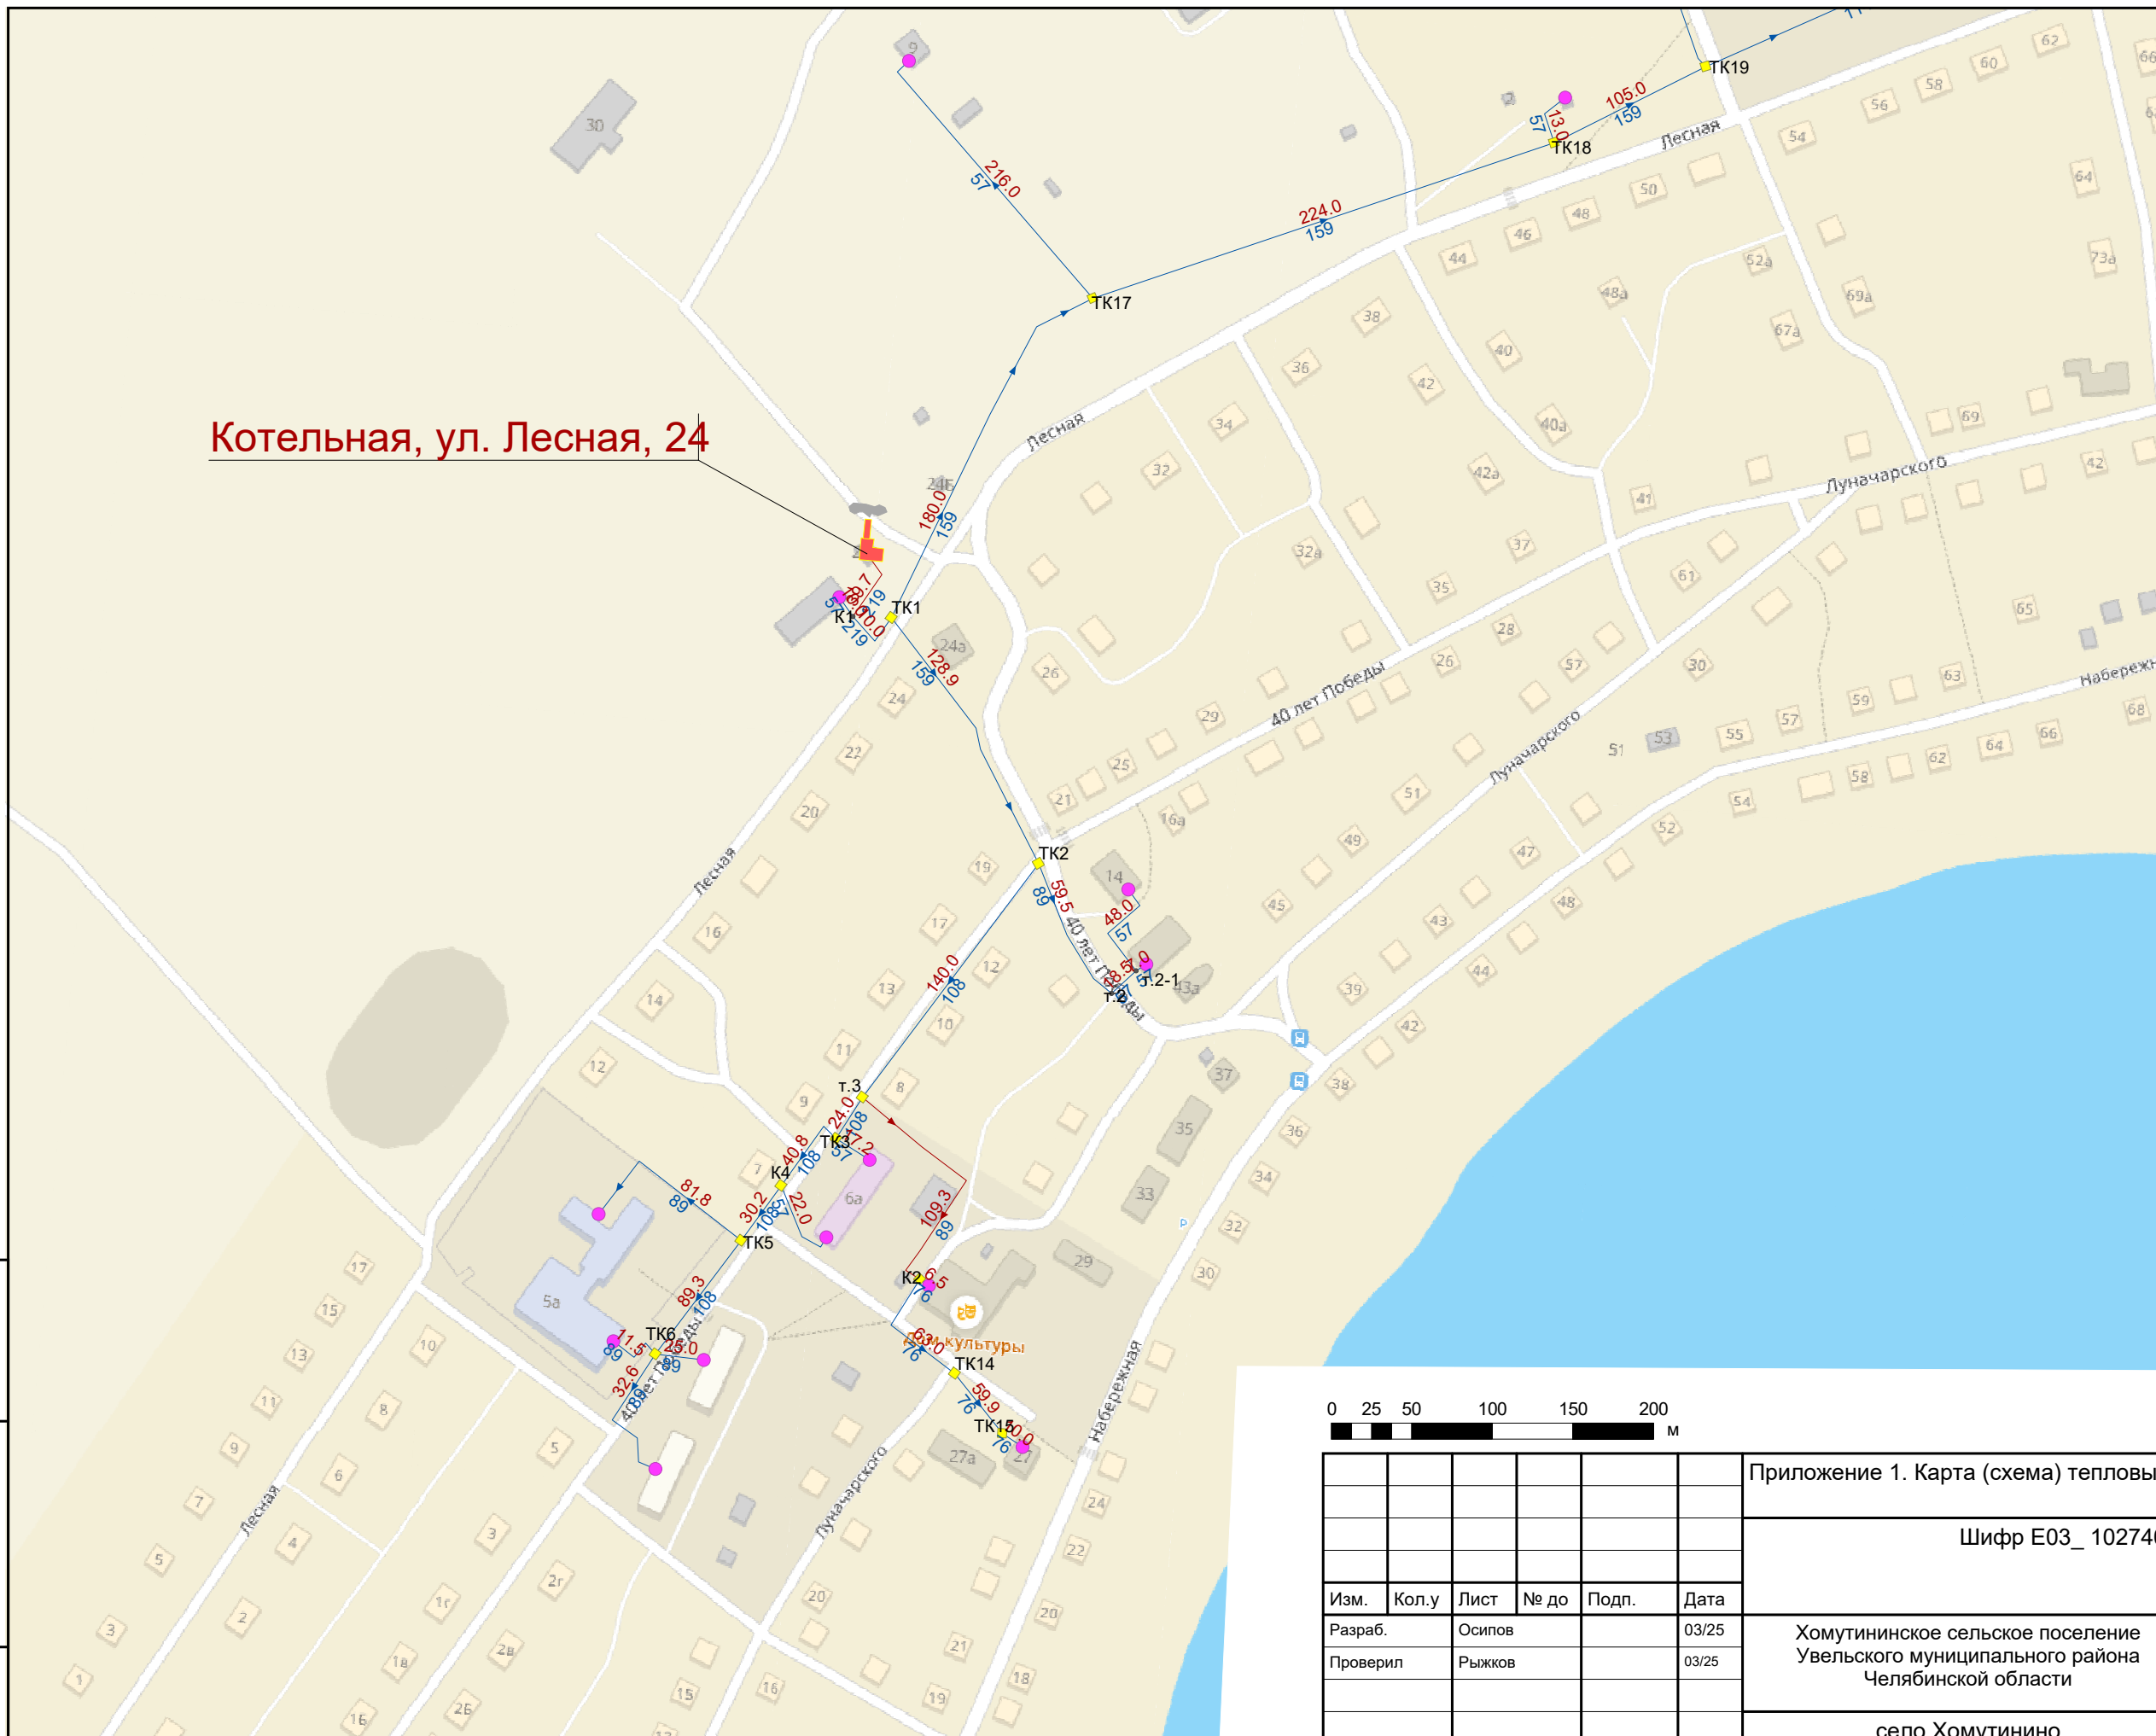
Котельная, ул. Лесная, 24

ТК17
ТК18
ТК19
ТК1
К1
ТК2
т.2
т.2-1
т.3
ТК3
К4
ТК5
ТК6
К2
ТК14
ТК15

216.0
57
224.0
159
105.0
159
13.0
57
180.0
159
128.9
159
59.5
89
48.0
57
140.0
108
24.0
108
40.8
108
30.2
108
22.0
81.8
89
89.3
108
32.6
109.3
89
59.9
76

Лесная
Лунaчарского
40 лет Победы
Набережная
Дом культуры

0 25 50 100 150 200 м

| Изм. | Кол.у | Лист | № до | Подп. | Дата |
|---|---|---|---|---|---|
| Разраб. | | Осипов | | | 03/25 |
| Проверил | | Рыжков | | | 03/25 |

Приложение 1. Карта (схема) тепловы
Шифр Е03_ 10274
Хомутининское сельское поселение Увельского муниципального района Челябинской области
село Хомутинино